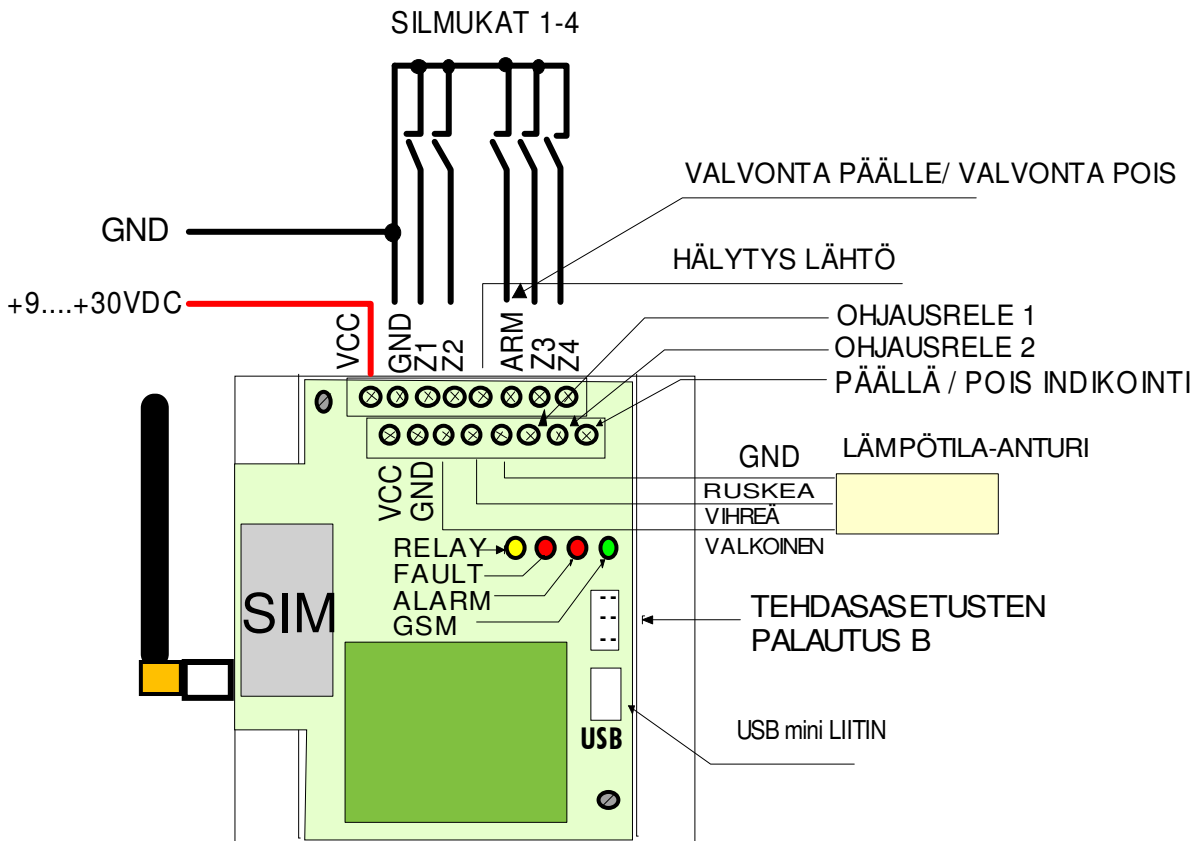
SILMUKAT 1-4

VALVONTA PÄÄLLE/ VALVONTA POIS

GND

HÄLYTYS LÄHTÖ

+9....+30VDC

OHJAUSRELE 1

VCC GND Z1 Z2 ARM Z3 Z4

OHJAUSRELE 2

PÄÄLLÄ / POIS INDIKOINTI

GND

LÄMPÖTILA-ANTURI

VCC GND

RUSKEA

VIHREÄ

VALKOINEN

RELAY

FAULT

ALARM

GSM

SIM

TEHDASASETUSTEN PALAUTUS B

USB

USB mini LIITIN